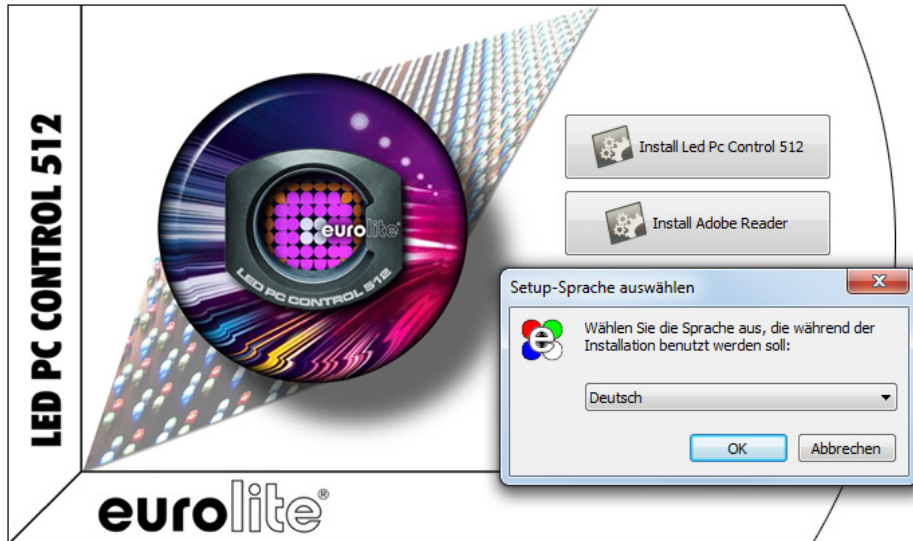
LED PC CONTROL 512

eurolite®

LED PC CONTROL 512

Install Led Pc Control 512

Install Adobe Reader

Setup-Sprache auswählen

Wählen Sie die Sprache aus, die während der Installation benutzt werden soll:

Deutsch

OK

Abbrechen

eurolite®